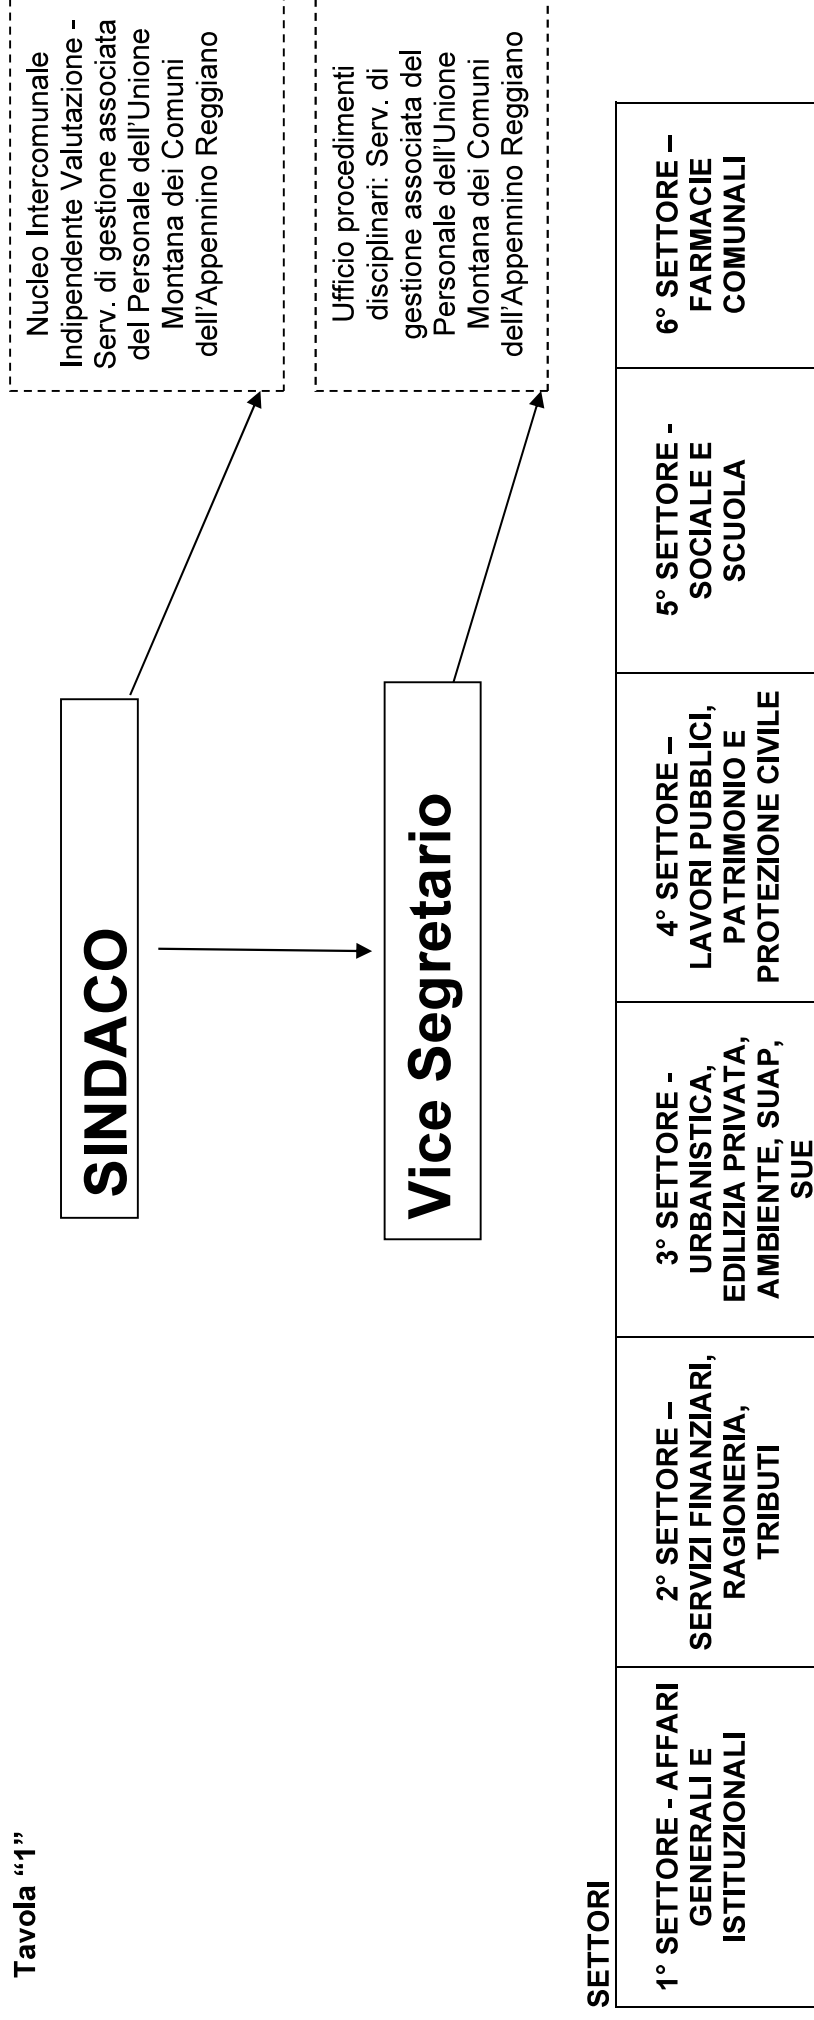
Tavola "1"

SINDACO

Nucleo Intercomunale Indipendente Valutazione - Serv. di gestione associata del Personale dell'Unione Montana dei Comuni dell'Appennino Reggiano

Vice Segretario

Ufficio procedimenti disciplinari: Serv. di gestione associata del Personale dell'Unione Montana dei Comuni dell'Appennino Reggiano

SETTORI

| 1° SETTORE - AFFARI GENERALI E ISTITUZIONALI | 2° SETTORE – SERVIZI FINANZIARI, RAGIONERIA, TRIBUTI | 3° SETTORE - URBANISTICA, EDILIZIA PRIVATA, AMBIENTE, SUAP, SUE | 4° SETTORE – LAVORI PUBBLICI, PATRIMONIO E PROTEZIONE CIVILE | 5° SETTORE - SOCIALE E SCUOLA | 6° SETTORE – FARMACIE COMUNALI |
|---|---|---|---|---|---|